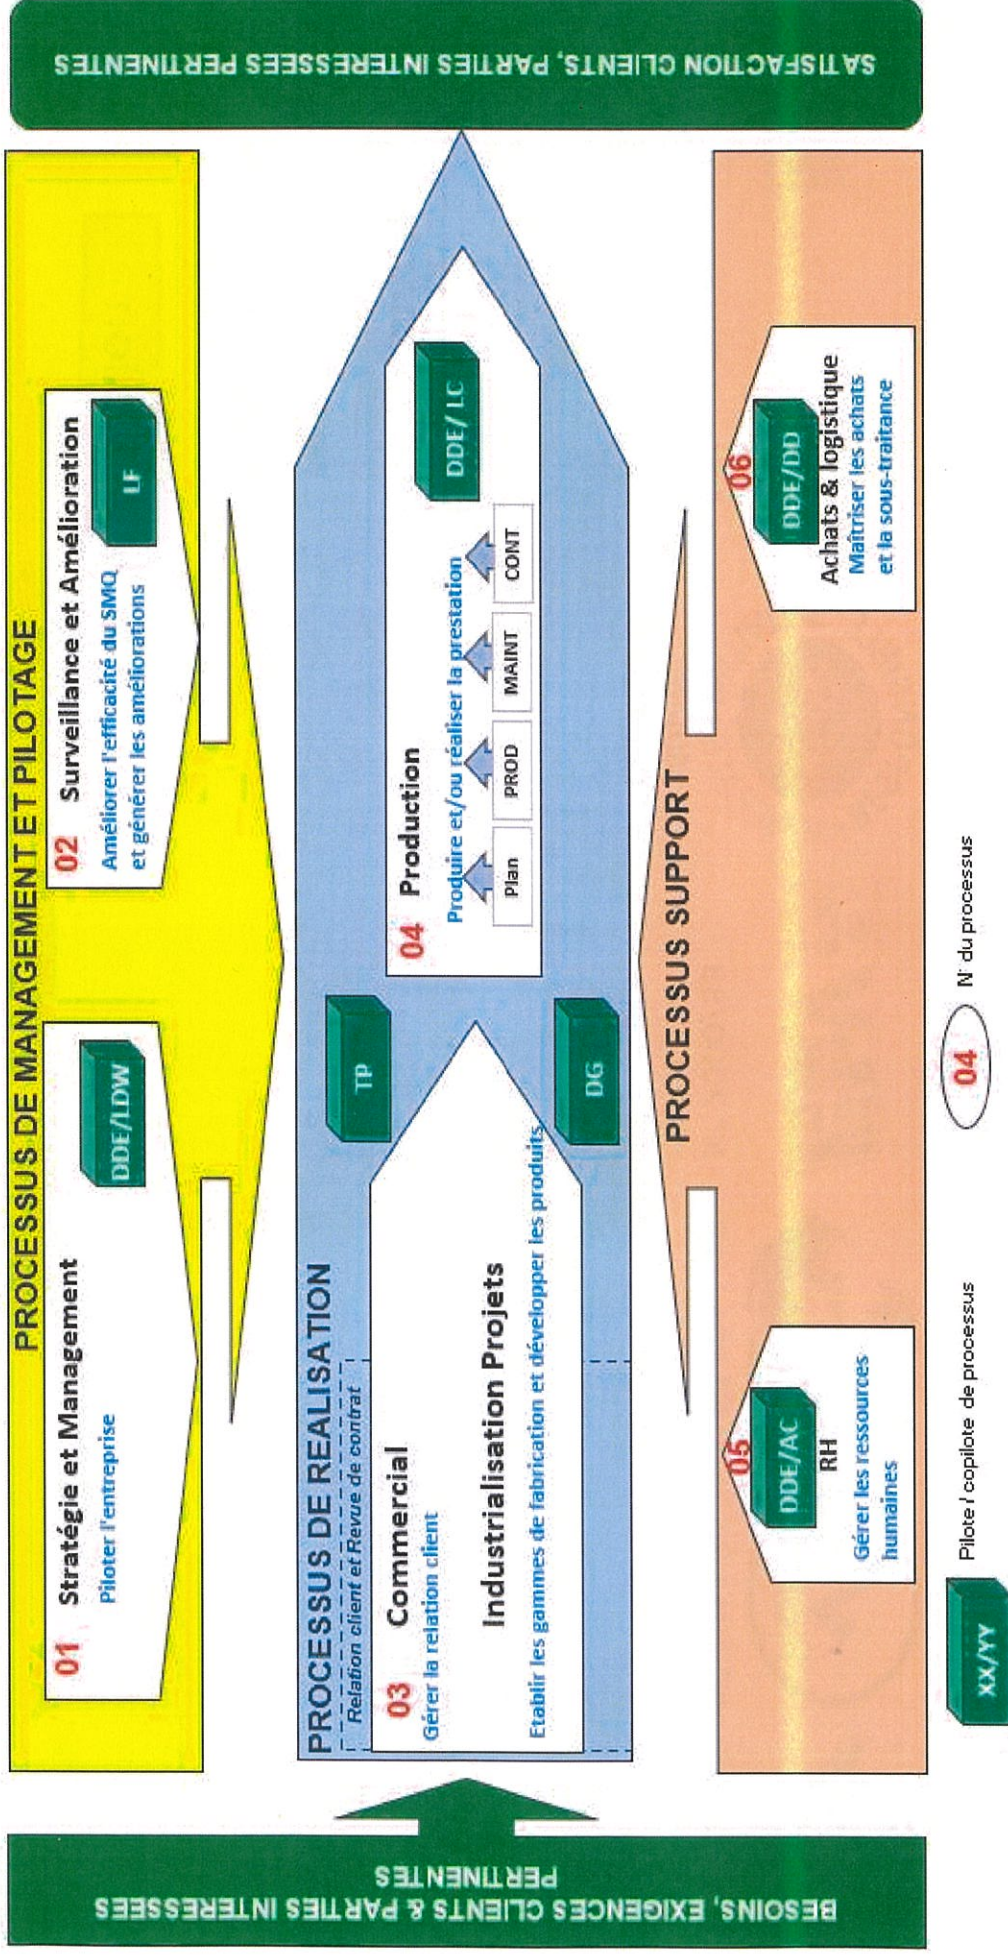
BESOINS, EXIGENCES CLIENTS & PARTIES INTERESSEES PERTINENTES

PROCESSUS DE MANAGEMENT ET PILOTAGE

01 Stratégie et Management
Piloter l'entreprise
DDE/LDW

02 Surveillance et Amélioration
Améliorer l'efficacité du SMQ et générer les améliorations
LF

PROCESSUS DE REALISATION
Relation client et Revue de contrat

03 Commercial
Gérer la relation client

Industrialisation Projets
Etablir les gammes de fabrication et développer les produits

TP
DG

04 Production
Produire et/ou réaliser la prestation
DDE/LC
Plan
PROD
MAINT
CONT

PROCESSUS SUPPORT

05 DDE/AC
RH
Gérer les ressources humaines

06 DDE/DD
Achats & logistique
Maîtriser les achats et la sous-traitance

SATISFACTION CLIENTS, PARTIES INTERESSEES PERTINENTES

XX/YY Pilote / copilote de processus
04 N° du processus